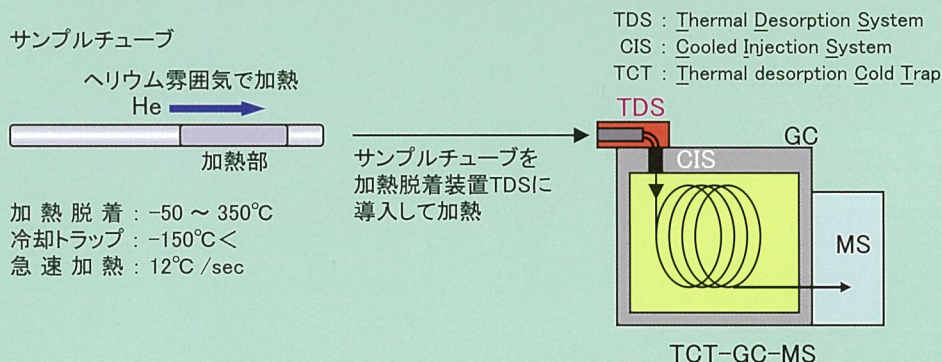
サンプルチューブ

ヘリウム雰囲気で加熱

He

加熱部

加熱脱着：-50 ～ 350℃
冷却トラップ：-150℃＜
急速加熱：12℃ /sec

サンプルチューブを加熱脱着装置TDSに導入して加熱

TDS : Thermal Desorption System
CIS : Cooled Injection System
TCT : Thermal desorption Cold Trap

TDS

GC

CIS

MS

TCT-GC-MS